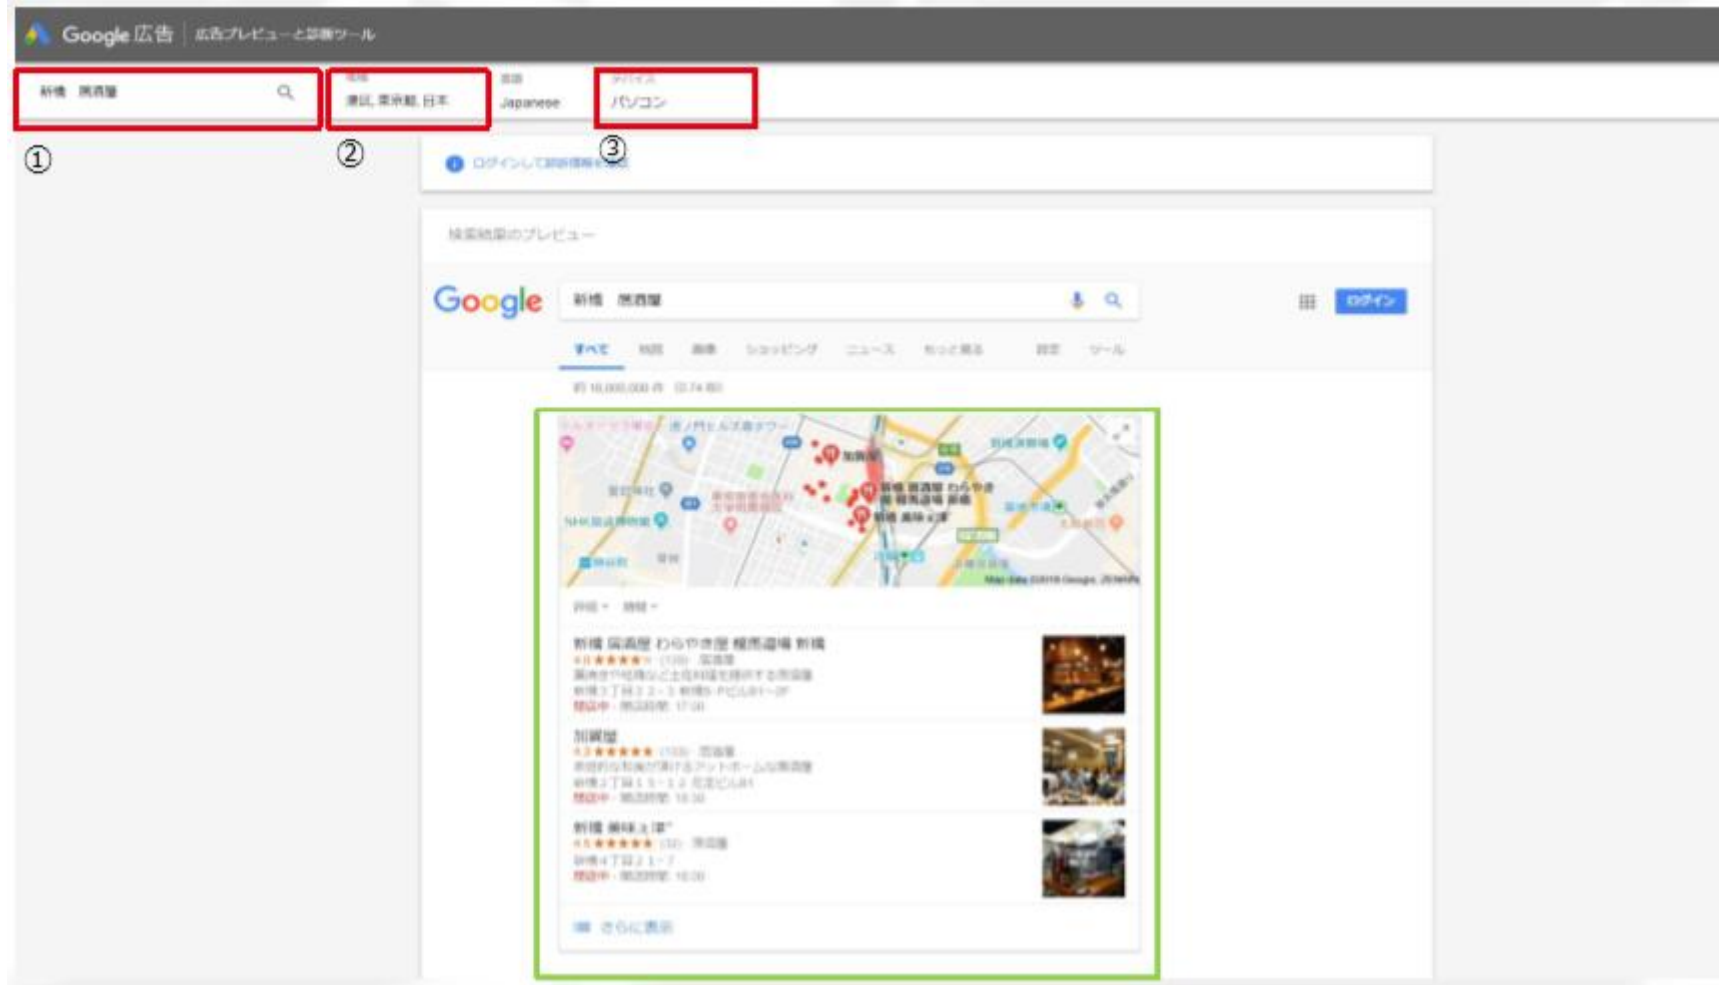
Google 広告 | 広告プレビューと診断ツール

新橋 居酒屋

①

地域
港区, 東京都, 日本

②

言語
Japanese

デバイス
パソコン

③

ログインして詳細情報を表示

検索結果のプレビュー

Google

新橋 居酒屋

ログイン

すべて 地図 画像 ショッピング ニュース もっと見る 設定 ツール

約 10,000,000 件 (0.74 秒)

虎ノ門ヒルズ森タワー

加賀屋

新橋 居酒屋 わらやき屋 極馬遊場 新橋

新橋 美味え津

NHK放送博物館

Map data ©2018 Google, ZENRIN

評価 時間

新橋 居酒屋 わらやき屋 極馬遊場 新橋
4.0 ★★★★★ (109) · 居酒屋
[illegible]
新橋3丁目2-3 新橋S-FビルB1~2F
閉店中 · 開店時間: 17:00

加賀屋
4.3 ★★★★★ (100) · 居酒屋
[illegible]
新橋2丁目15-13 石宮ビルB1
閉店中 · 開店時間: 16:30

新橋 美味え津
4.5 ★★★★★ (32) · 居酒屋
新橋4丁目21-7
閉店中 · 開店時間: 16:00

さらに表示